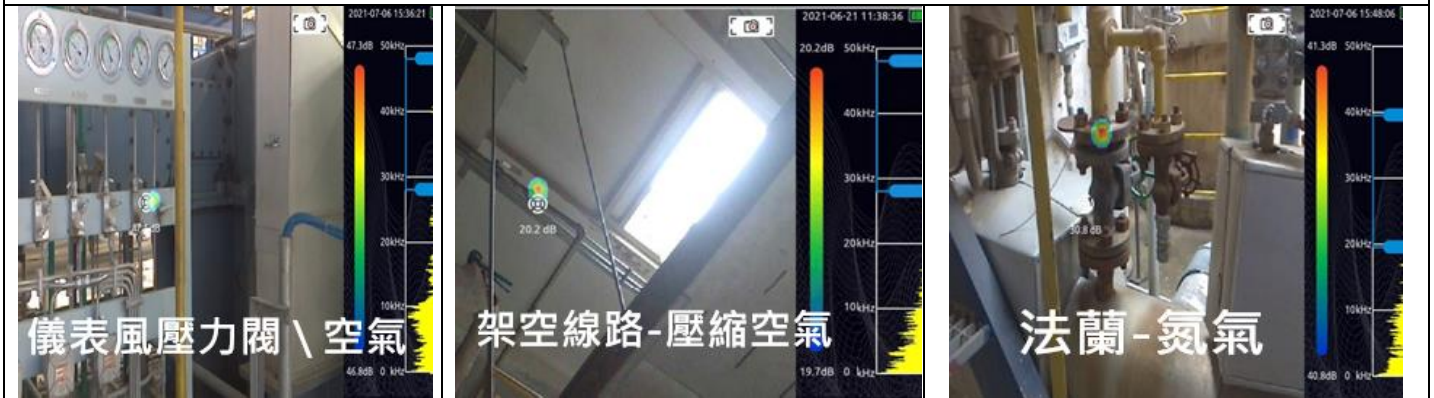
2021-07-06 15:36:21
47.3dB 50kHz
40kHz
30kHz
47 dB
20kHz
10kHz
46.8dB 0 kHz
儀表風壓力閥\空氣

2021-06-21 11:38:36
20.2dB 50kHz
40kHz
30kHz
20.2 dB
20kHz
10kHz
19.7dB 0 kHz
架空線路-壓縮空氣

2021-07-06 15:48:06
41.3dB 50kHz
40kHz
30kHz
20kHz
30.8 dB
10kHz
40.8dB 0 kHz
法蘭-氮氣